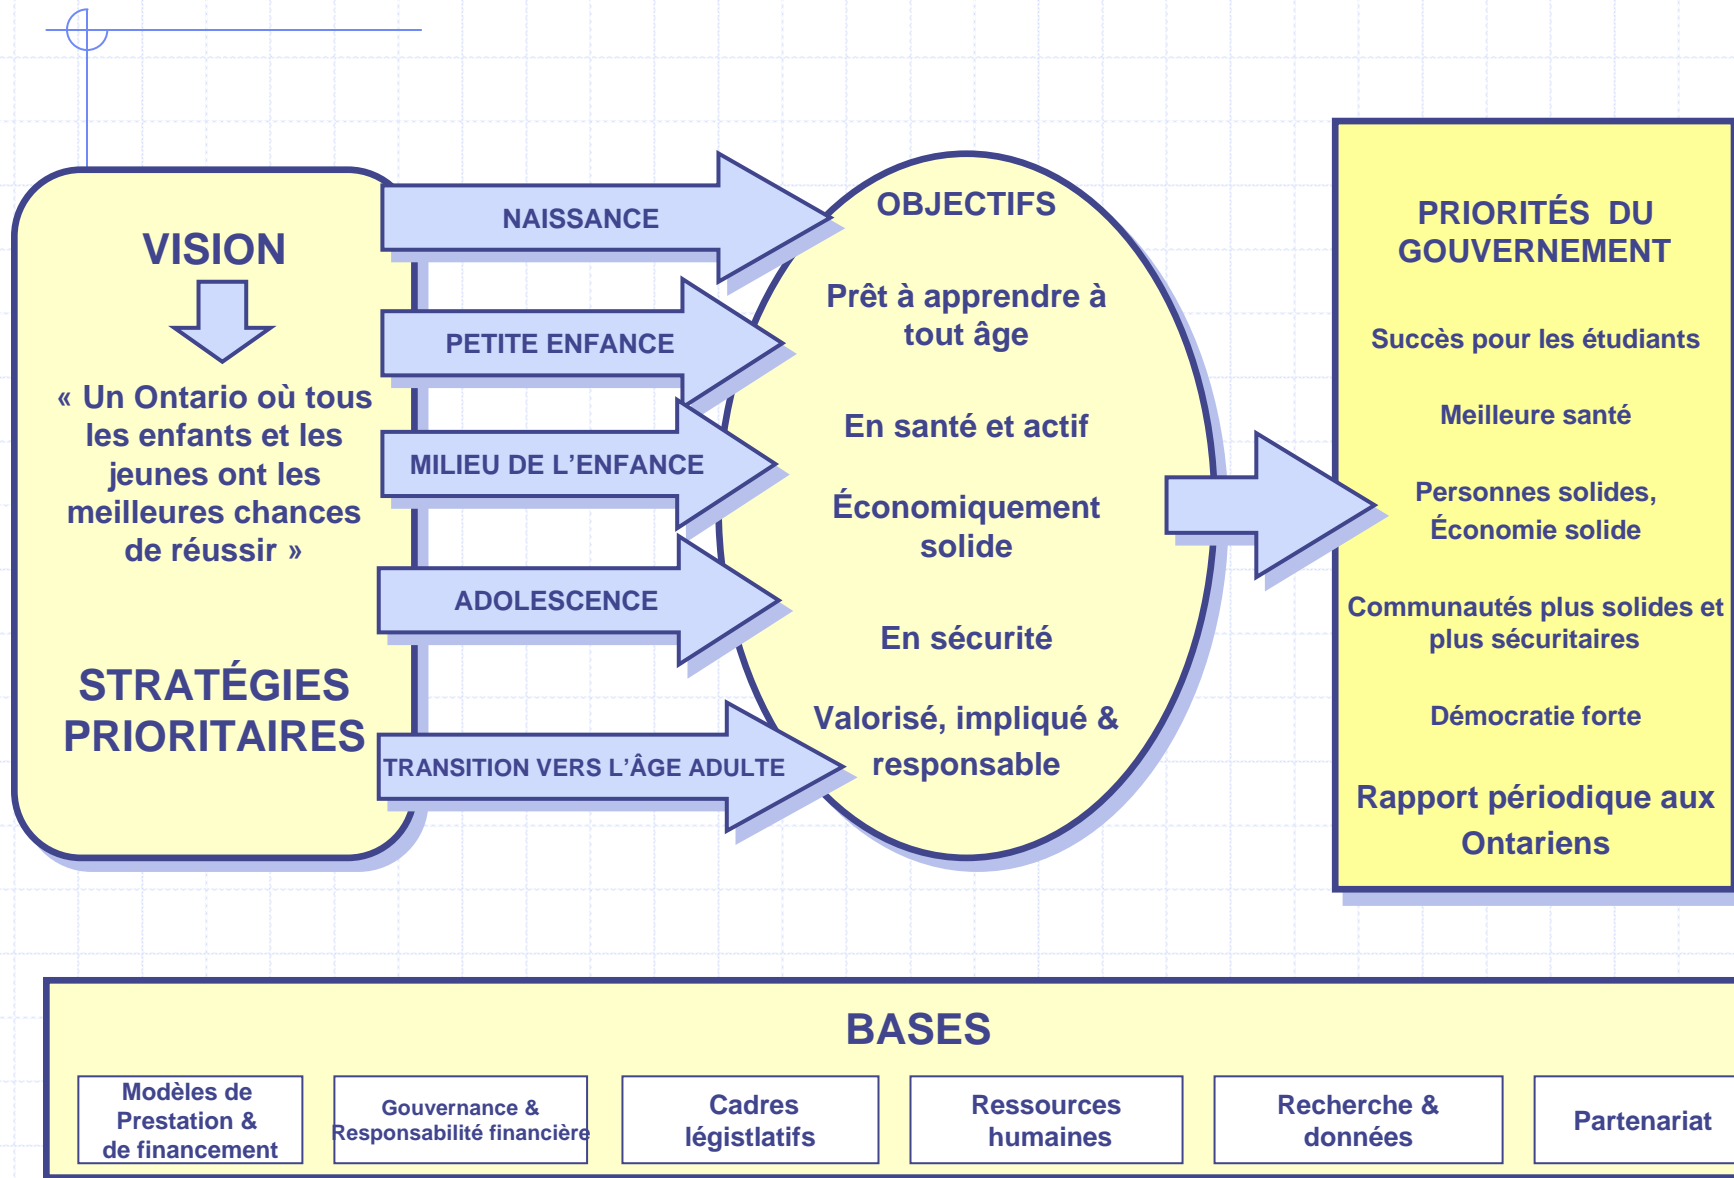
VISION

« Un Ontario où tous les enfants et les jeunes ont les meilleures chances de réussir »

STRATÉGIES PRIORITAIRES

NAISSANCE

PETITE ENFANCE

MILIEU DE L'ENFANCE

ADOLESCENCE

TRANSITION VERS L'ÂGE ADULTE

OBJECTIFS

Prêt à apprendre à tout âge

En santé et actif

Économiquement solide

En sécurité

Valorisé, impliqué & responsable

PRIORITÉS DU GOUVERNEMENT

Succès pour les étudiants

Meilleure santé

Personnes solides, Économie solide

Communautés plus solides et plus sécuritaires

Démocratie forte

Rapport périodique aux Ontariens

BASES

| Modèles de Prestation & de financement | Gouvernance & Responsabilité financière | Cadres législatifs | Ressources humaines | Recherche & données | Partenariat |
|---|---|---|---|---|---|